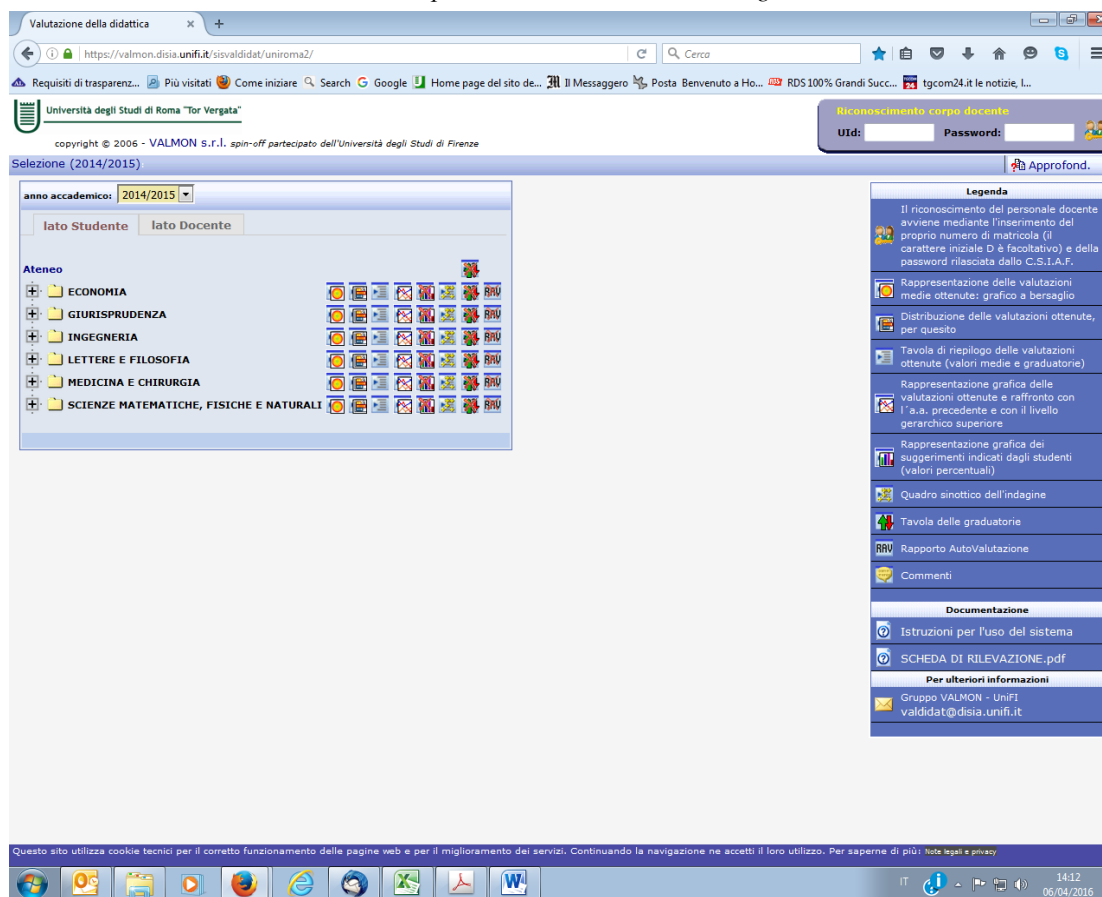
Valutazione della didattica × +

https://valmon.disia.unifi.it/sisvaldidat/uniroma2/

Cerca

Requisiti di trasparenz... Più visitati Come iniziare Search Google Home page del sito de... Il Messaggero Posta Benvenuto a Ho... RDS 100% Grandi Succ... tgcom24.it le notizie, l...

Università degli Studi di Roma "Tor Vergata"

copyright © 2006 - VALMON s.r.l. spin-off partecipato dell'Università degli Studi di Firenze

Riconoscimento corpo docente

UId: Password:

Selezione (2014/2015)

Approfond.

anno accademico: 2014/2015

lato Studente lato Docente

Ateneo

ECONOMIA
GIURISPRUDENZA
INGEGNERIA
LETTERE E FILOSOFIA
MEDICINA E CHIRURGIA
SCIENZE MATEMATICHE, FISICHE E NATURALI

RAV

Legenda

Il riconoscimento del personale docente avviene mediante l'inserimento del proprio numero di matricola (il carattere iniziale D è facoltativo) e della password rilasciata dallo C.S.I.A.F.

Rappresentazione delle valutazioni medie ottenute: grafico a bersaglio

Distribuzione delle valutazioni ottenute, per quesito

Tavola di riepilogo delle valutazioni ottenute (valori medie e graduatorie)

Rappresentazione grafica delle valutazioni ottenute e raffronto con l´a.a. precedente e con il livello gerarchico superiore

Rappresentazione grafica dei suggerimenti indicati dagli studenti (valori percentuali)

Quadro sinottico dell'indagine

Tavola delle graduatorie

RAV Rapporto AutoValutazione

Commenti

Documentazione

Istruzioni per l'uso del sistema

SCHEDA DI RILEVAZIONE.pdf

Per ulteriori informazioni

Gruppo VALMON - UniFI
valdidat@disia.unifi.it

Questo sito utilizza cookie tecnici per il corretto funzionamento delle pagine web e per il miglioramento dei servizi. Continuando la navigazione ne accetti il loro utilizzo. Per saperne di più: Note legali e privacy

IT 14:12 06/04/2016